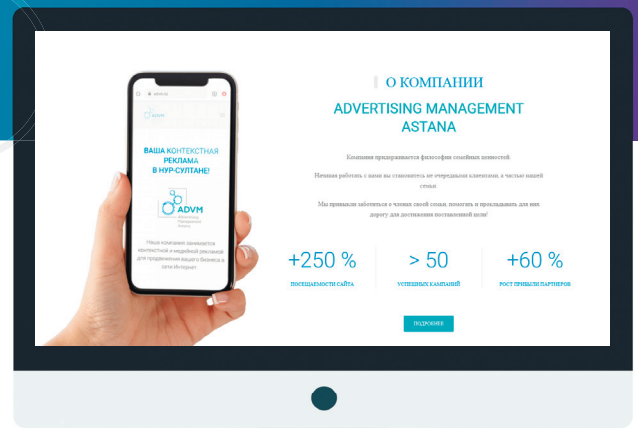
ВАША КОНТЕКСТНАЯ РЕКЛАМА В НУР-СУЛТАНЕ!

ADVM

Наша компания занимается контекстной и медийной рекламой для продвижения вашего бизнеса в сети Интернет.

О КОМПАНИИ

ADVERTISING MANAGEMENT ASTANA

Компания придерживается философии семейных ценностей.

Начиная работать с нами вы становитесь не очередными клиентами, а частью нашей семьи.

Мы привыкли заботиться о членах своей семьи, помогать и прокладывать для них дорогу для достижения поставленной цели!

+250 %
ПОСЕЩАЕМОСТИ САЙТА

> 50
УСПЕШНЫХ КАМПАНИЙ

+60 %
РОСТ ПРИБЫЛИ ПАРТНЕРОВ

ПОДРОБНЕЕ